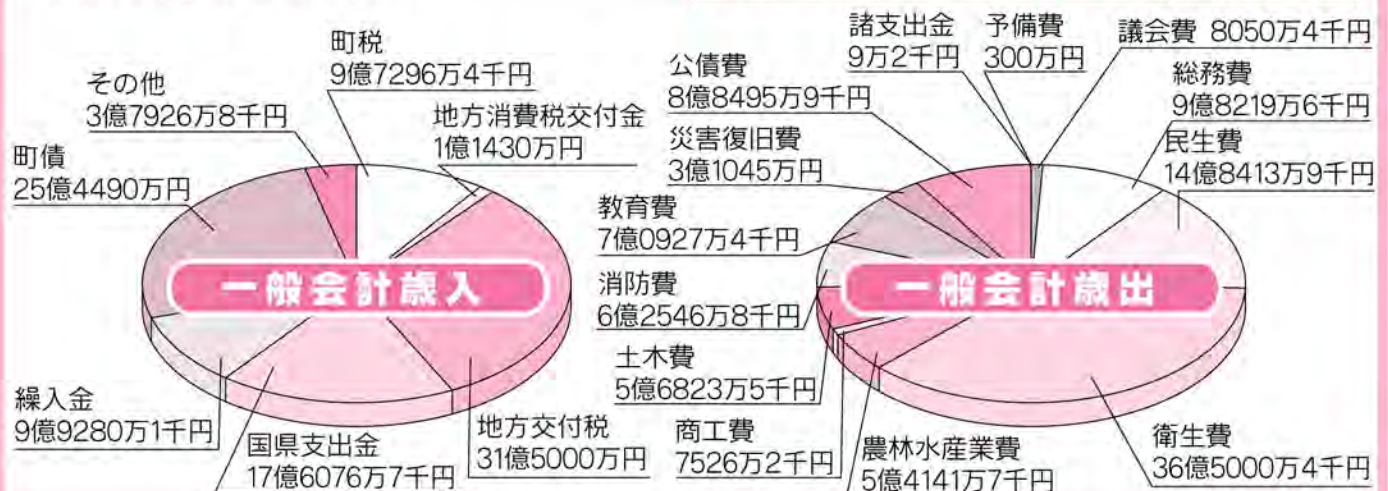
町税
9億7296万4千円

その他
3億7926万8千円

地方消費税交付金
1億1430万円

町債
25億4490万円

一般会計歳入

繰入金
9億9280万1千円

国県支出金
17億6076万7千円

地方交付税
31億5000万円

諸支出金
9万2千円

予備費
300万円

議会費 8050万4千円

公債費
8億8495万9千円

総務費
9億8219万6千円

災害復旧費
3億1045万円

民生費
14億8413万9千円

教育費
7億0927万4千円

消防費
6億2546万8千円

一般会計歳出

土木費
5億6823万5千円

商工費
7526万2千円

農林水産業費
5億4141万7千円

衛生費
36億5000万4千円